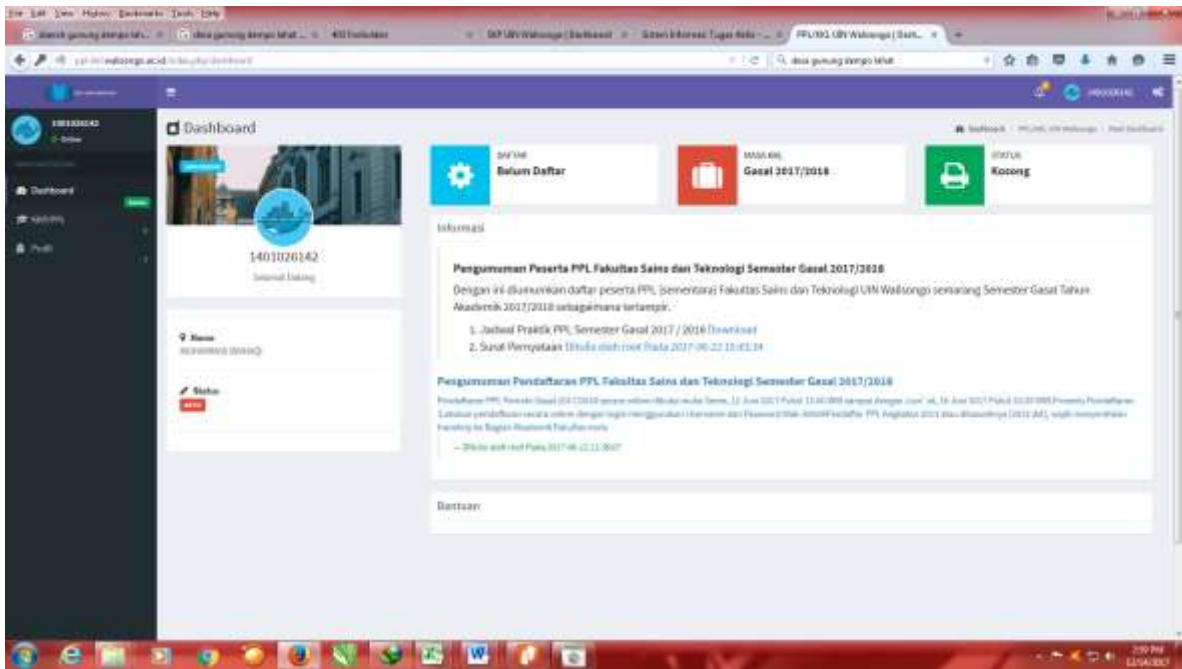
File Edit View History Bookmarks Tools Help

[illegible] | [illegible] | 403 Forbidden | SKP UIN Walisongo | Dashboard | Sistem Informasi Tugas Akhir | PPL/KKL UIN Walisongo | Dash...

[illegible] walisongo.ac.id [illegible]

desa gunung tempo lahat

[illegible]

1401026142
Online

Dashboard
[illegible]
Profil

Dashboard

Dashboard / PPL/KKL UIN Walisongo / Panel Dashboard

1401026142
Selamat Datang

Nama
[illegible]

Status
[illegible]

DAFTAR
Belum Daftar

MASA KKL
Gasal 2017/2018

STATUS
Kosong

Informasi

Pengumuman Peserta PPL Fakultas Sains dan Teknologi Semester Gasal 2017/2018

Dengan ini diumumkan daftar peserta PPL (sementara) Fakultas Sains dan Teknologi UIN Walisongo semarang Semester Gasal Tahun Akademik 2017/2018 sebagaimana terlampir.

1. Jadwal Praktik PPL Semester Gasal 2017 / 2018 Download
2. Surat Pernyataan Ditulis oleh root Pada 2017-06-22 15:41:34

Pengumuman Pendaftaran PPL Fakultas Sains dan Teknologi Semester Gasal 2017/2018

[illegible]

— Ditulis oleh root Pada 2017-06-12 11:38:07

Bantuan

2:59 PM
12/14/2017